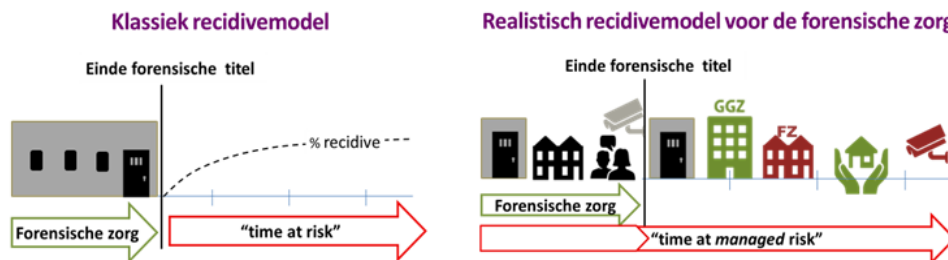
Klassiek recidivemodel

Einde forensische titel

% recidive

Forensische zorg

"time at risk"

Realistisch recidivemodel voor de forensische zorg

Einde forensische titel

GGZ

FZ

Forensische zorg

"time at *managed* risk"